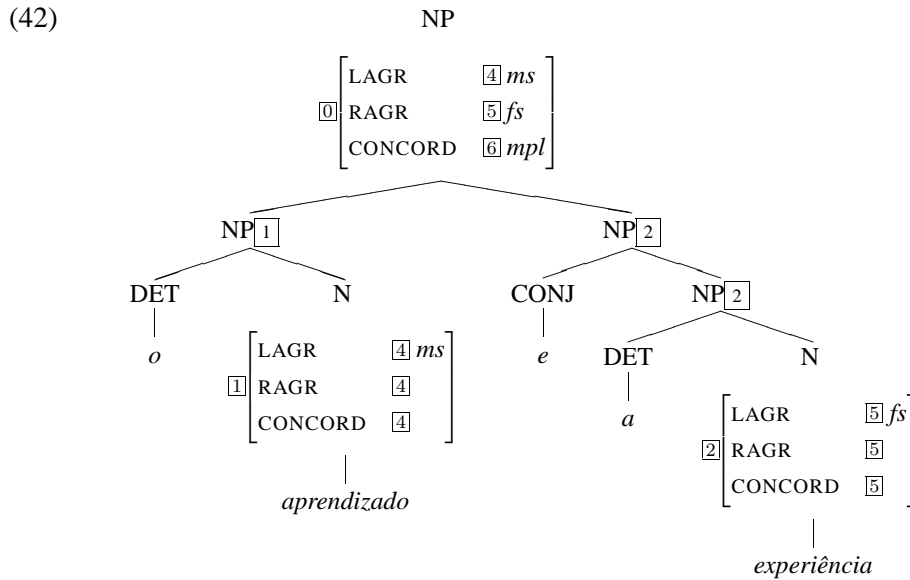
(42)

NP

$\boxed{0}\begin{bmatrix} \text{LAGR} & \boxed{4}\ ms \\ \text{RAGR} & \boxed{5}\ fs \\ \text{CONCORD} & \boxed{6}\ mpl \end{bmatrix}$

NP$\boxed{1}$

NP$\boxed{2}$

DET

N

CONJ

NP$\boxed{2}$

o

$\boxed{1}\begin{bmatrix} \text{LAGR} & \boxed{4}\ ms \\ \text{RAGR} & \boxed{4} \\ \text{CONCORD} & \boxed{4} \end{bmatrix}$

e

DET

N

a

$\boxed{2}\begin{bmatrix} \text{LAGR} & \boxed{5}\ fs \\ \text{RAGR} & \boxed{5} \\ \text{CONCORD} & \boxed{5} \end{bmatrix}$

aprendizado

experiência